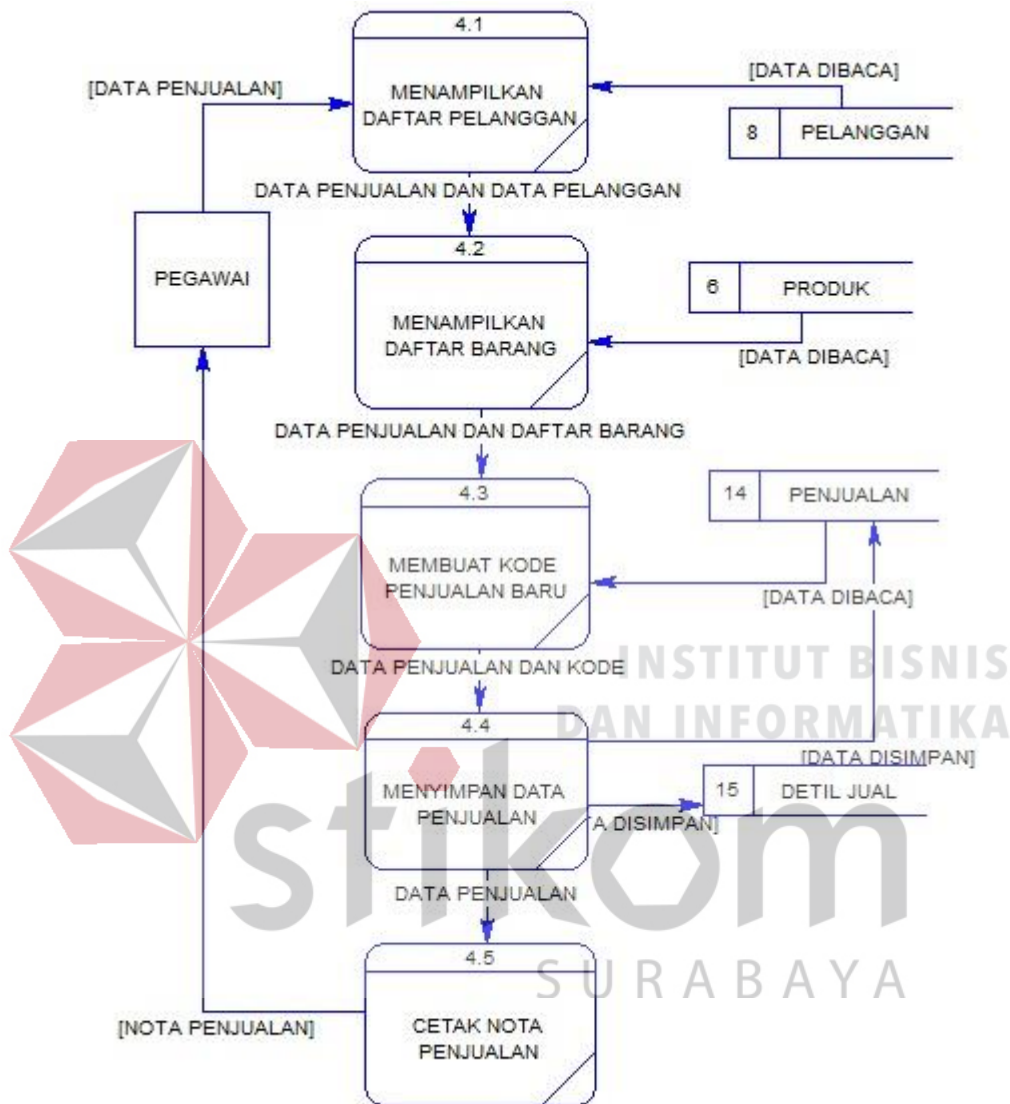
4.1

MENAMPILKAN DAFTAR PELANGGAN

[DATA PENJUALAN]

[DATA DIBACA]

8 PELANGGAN

DATA PENJUALAN DAN DATA PELANGGAN

PEGAWAI

4.2

MENAMPILKAN DAFTAR BARANG

6 PRODUK

[DATA DIBACA]

DATA PENJUALAN DAN DAFTAR BARANG

4.3

MEMBUAT KODE PENJUALAN BARU

14 PENJUALAN

[DATA DIBACA]

DATA PENJUALAN DAN KODE

INSTITUT BISNIS DAN INFORMATIKA

4.4

MENYIMPAN DATA PENJUALAN

[DATA DISIMPAN]

15 DETIL JUAL

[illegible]A DISIMPAN]

stikom

DATA PENJUALAN

4.5

SURABAYA

[NOTA PENJUALAN]

CETAK NOTA PENJUALAN